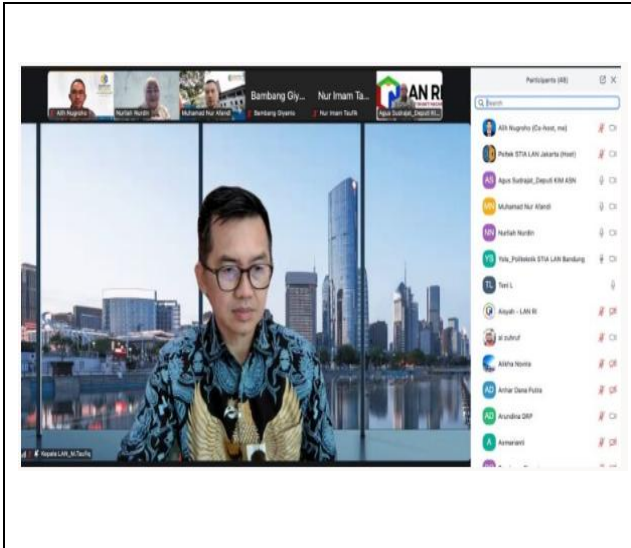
Alfi Nugroho

Nurlaih Nurdin

Muhamad Nur Afandi

Bambang Giy...

Bambang Giyanto

Nur Imam Ta...

Nur Imam Taufik

AN RI

Agus Sudrajat_Deputi KI...

Kepala LAN_M.Taufiq

Participants (48)

Search

Alfi Nugroho (Co-host, me)

Poltek STIA LAN Jakarta (Host)

Agus Sudrajat_Deputi KIM ASN

Muhamad Nur Afandi

Nurlaih Nurdin

Yola_Politeknik STIA LAN Bandung

Toni L

Aisyah - LAN RI

al zuhruf

Alikha Novira

Anhar Dana Putra

Arundina DRP

Asmeriani